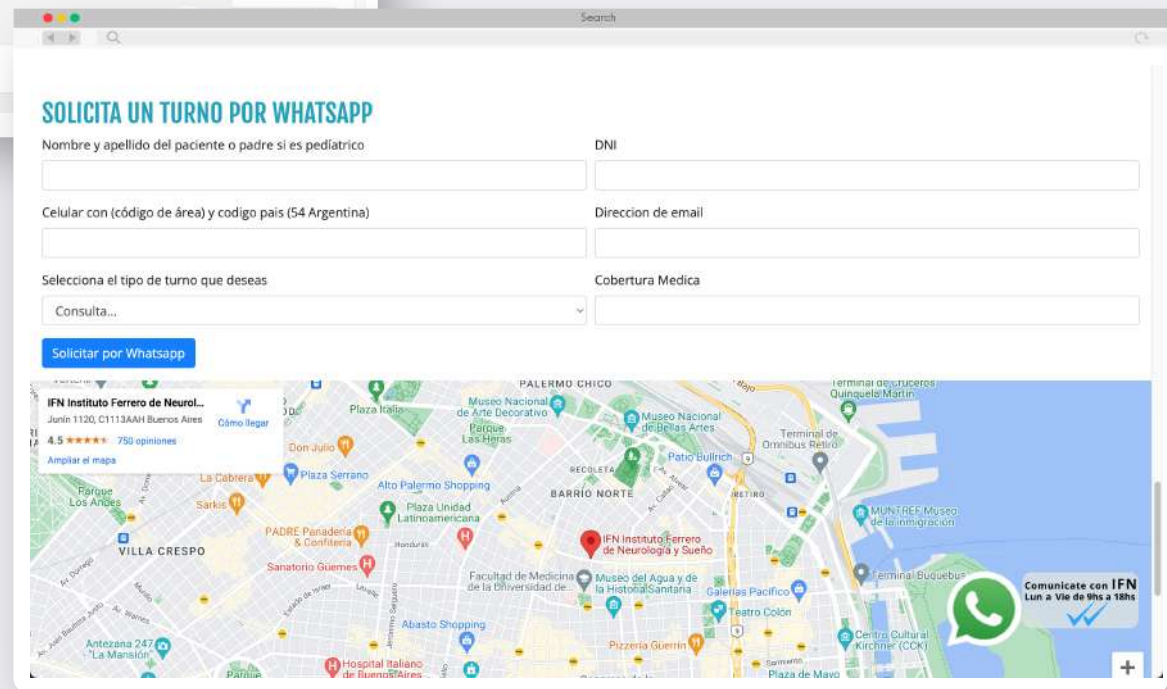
Search

SOLICITA UN TURNO POR WHATSAPP

Nombre y apellido del paciente o padre si es pediátrico

DNI

Celular con (código de área) y codigo pais (54 Argentina)

Direccion de email

Selecciona el tipo de turno que deseas

Consulta...

Cobertura Medica

Solicitar por Whatsapp

IFN Instituto Ferrero de Neurol...
Junín 1120, C1113AAH Buenos Aires
Cómo llegar
4.5 ★★★★★ 750 opiniones
Ampliar el mapa

PALERMO CHICO
Terminal de Cruceros Quinquela Martín
Plaza Italia
Museo Nacional de Arte Decorativo
Museo Nacional de Bellas Artes
Parque Las Heras
Terminal de Omnibus Retiro
Don Julio
Patio Bullrich
RECOLETA
La Cabrera
Plaza Serrano
Alto Palermo Shopping
BARRIO NORTE
RETIRO
Parque Los Andes
Sarkis
Plaza Unidad Latinoamericana
MUNTREF Museo de la Inmigración
PADRE Panadería & Confitería
IFN Instituto Ferrero de Neurología y Sueño
VILLA CRESPO
Sanatorio Güemes
Facultad de Medicina de la Universidad de...
Museo del Agua y de la Historia Sanitaria
Galerías Pacífico
Terminal Buquebus
Teatro Colón
Abasto Shopping
Pizzería Güerrín
Centro Cultural Kirchner (CCK)
Antezana 247 "La Mansión"
Hospital Italiano de Buenos Aires
Plaza de Mayo

Comunicate con IFN
Lun a Vie de 9hs a 18hs

+